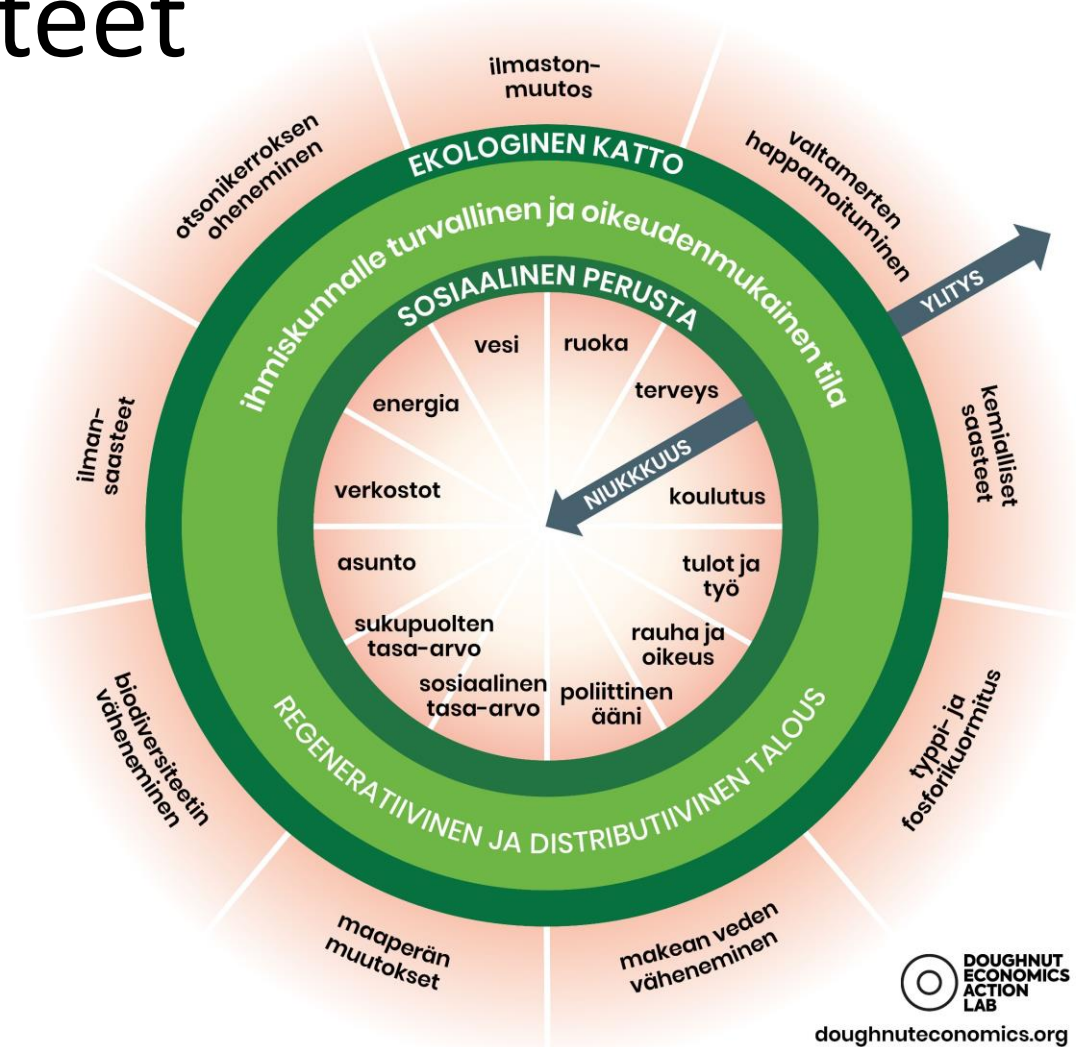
teet

ilmastonmuutos

valtamerten happamoituminen

kemialliset saasteet

typpi- ja fosforikuormitus

makean veden väheneminen

maaperän muutokset

biodiversiteetin väheneminen

ilmansaasteet

otsonikerroksen oheneminen

EKOLOGINEN KATTO

ihmiskunnalle turvallinen ja oikeudenmukainen tila

SOSIAALINEN PERUSTA

YLITYS

NIUKKUUS

vesi

ruoka

terveys

koulutus

tulot ja työ

rauha ja oikeus

poliittinen ääni

sosiaalinen tasa-arvo

sukupuolten tasa-arvo

asunto

verkostot

energia

REGENERATIIVINEN JA DISTRIBUTIIVINEN TALOUS

DOUGHNUT ECONOMICS ACTION LAB

doughnuteconomics.org